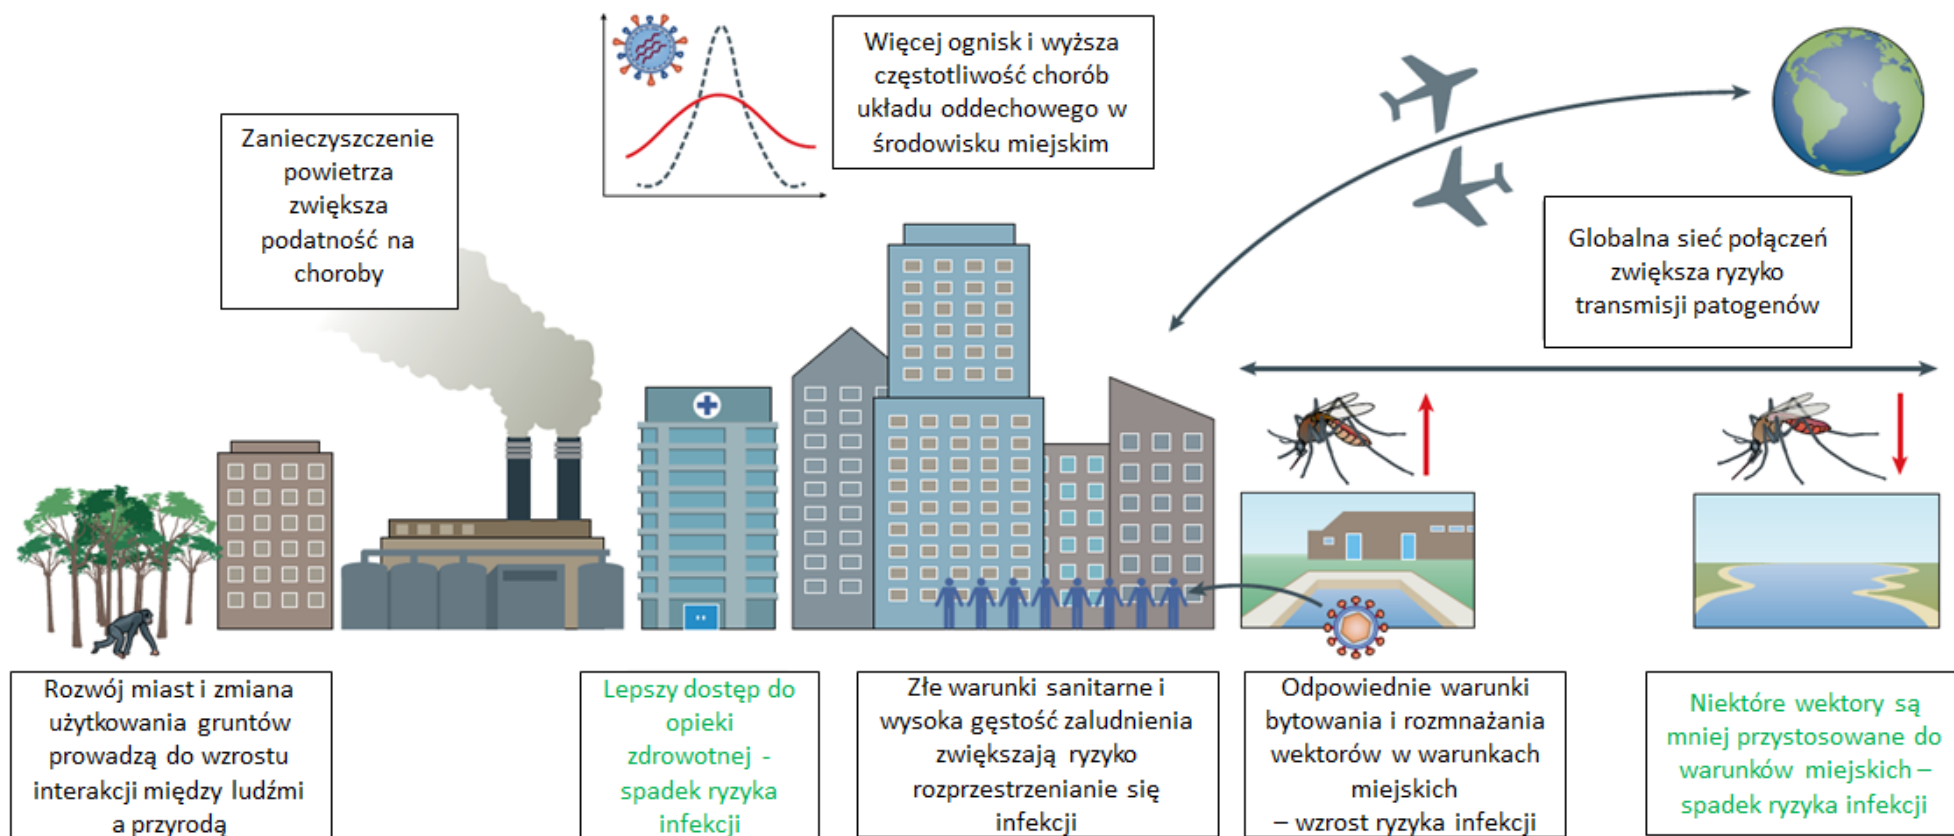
Zanieczyszczenie powietrza zwiększa podatność na choroby

Więcej ognisk i wyższa częstotliwość chorób układu oddechowego w środowisku miejskim

Globalna sieć połączeń zwiększa ryzyko transmisji patogenów

Rozwój miast i zmiana użytkowania gruntów prowadzą do wzrostu interakcji między ludźmi a przyrodą

Lepszy dostęp do opieki zdrowotnej - spadek ryzyka infekcji

Złe warunki sanitarne i wysoka gęstość zaludnienia zwiększają ryzyko rozprzestrzenianie się infekcji

Odpowiednie warunki bytowania i rozmnażania wektorów w warunkach miejskich – wzrost ryzyka infekcji

Niektóre wektory są mniej przystosowane do warunków miejskich – spadek ryzyka infekcji